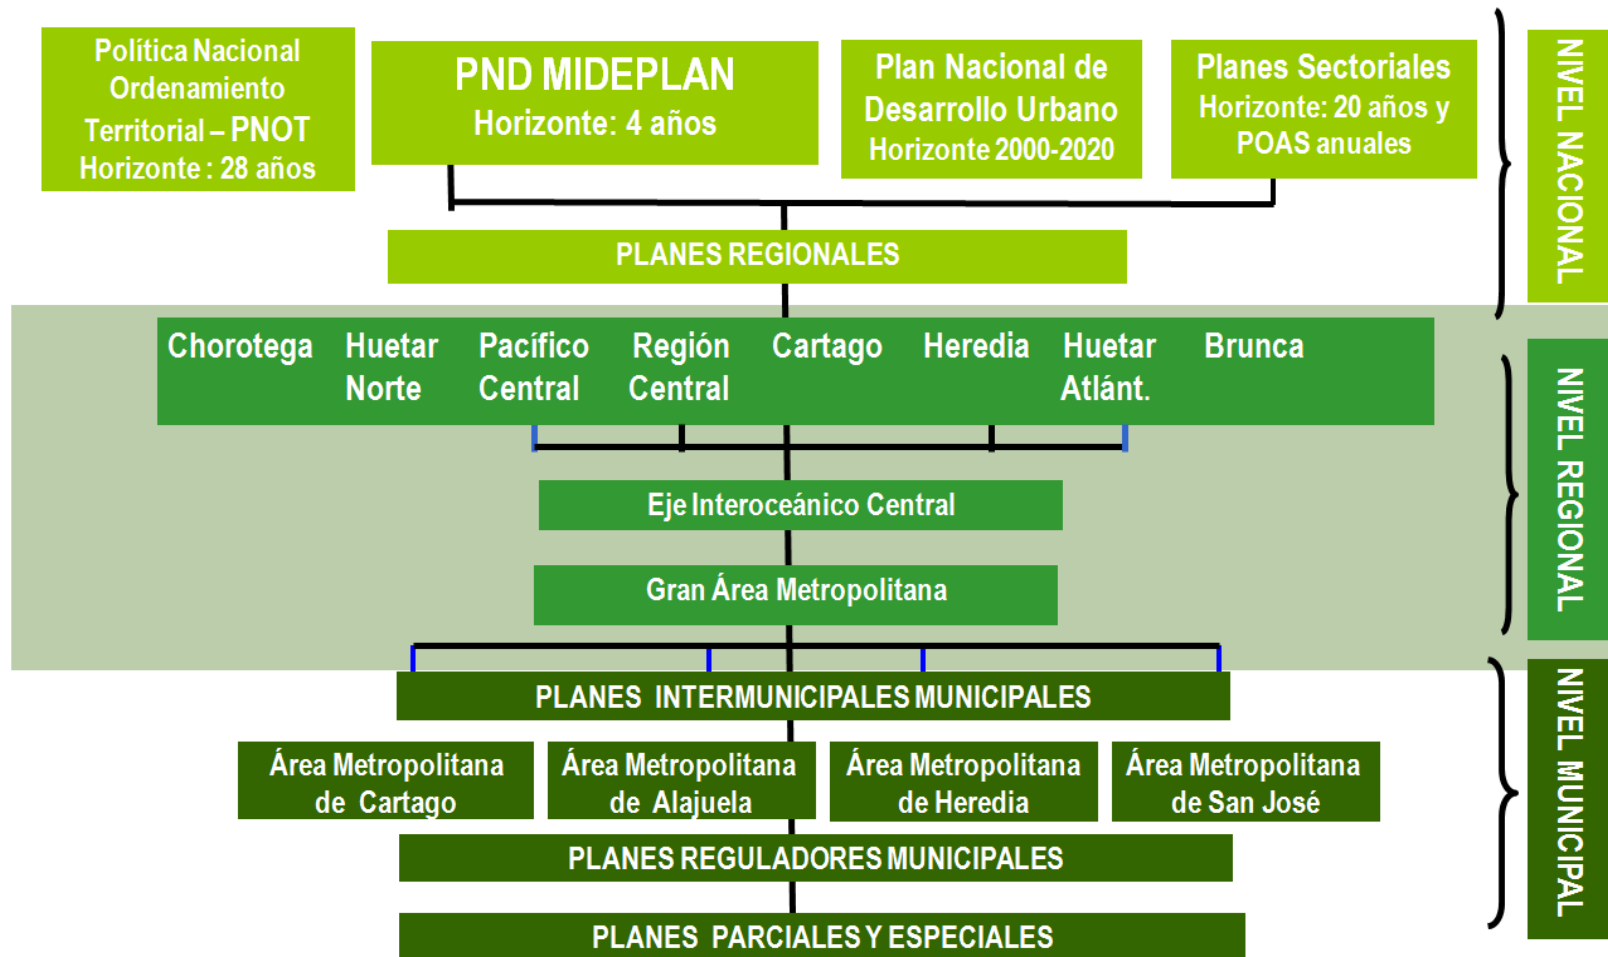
Política Nacional Ordenamiento Territorial – PNOT Horizonte : 28 años

PND MIDEPLAN
Horizonte: 4 años

Plan Nacional de Desarrollo Urbano
Horizonte 2000-2020

Planes Sectoriales
Horizonte: 20 años y POAS anuales

NIVEL NACIONAL

PLANES REGIONALES

Chorotega
Huetar Norte
Pacífico Central
Región Central
Cartago
Heredia
Huetar Atlánt.
Brunca

NIVEL REGIONAL

Eje Interoceánico Central

Gran Área Metropolitana

PLANES INTERMUNICIPALES MUNICIPALES

Área Metropolitana de Cartago
Área Metropolitana de Alajuela
Área Metropolitana de Heredia
Área Metropolitana de San José

NIVEL MUNICIPAL

PLANES REGULADORES MUNICIPALES

PLANES PARCIALES Y ESPECIALES